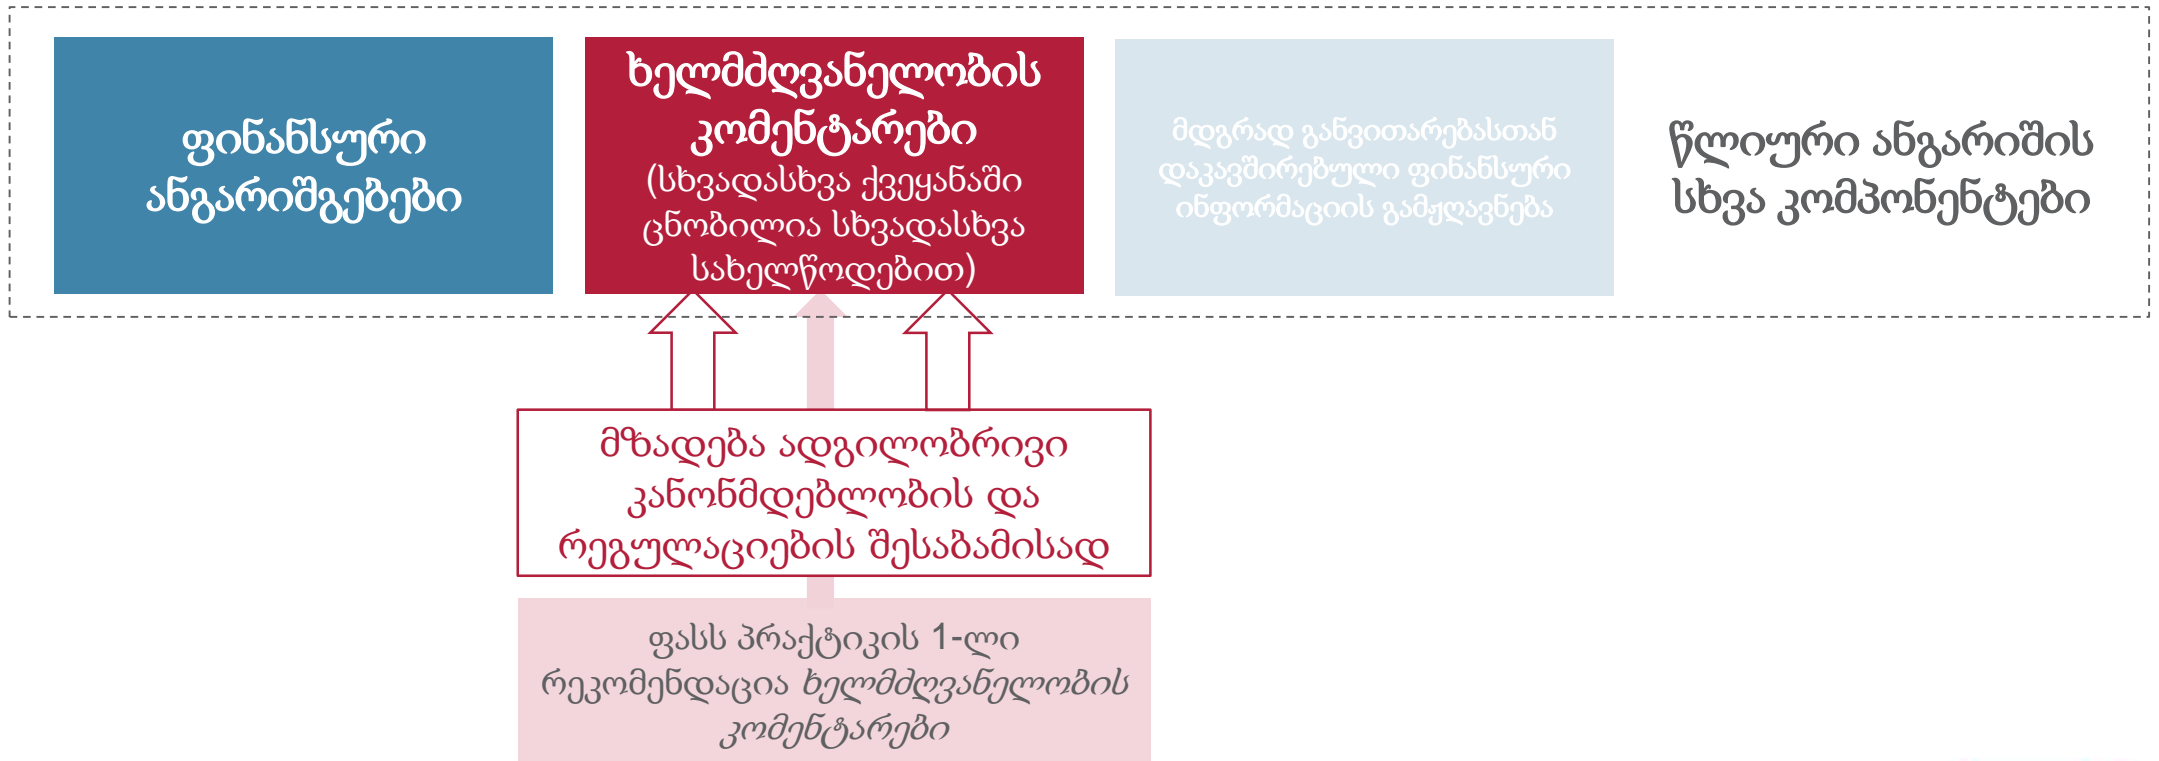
ფინანსური ანგარიშგებები

ხელმძღვანელობის კომენტარები (სხვადასხვა ქვეყანაში ცნობილია სხვადასხვა სახელწოდებით)

მდგრად განვითარებასთან დაკავშირებული ფინანსური ინფორმაციის გამჟღავნება

წლიური ანგარიშის სხვა კომპონენტები

მზადება ადგილობრივი კანონმდებლობის და რეგულაციების შესაბამისად

ფასს პრაქტიკის 1-ლი რეკომენდაცია ხელმძღვანელობის კომენტარები